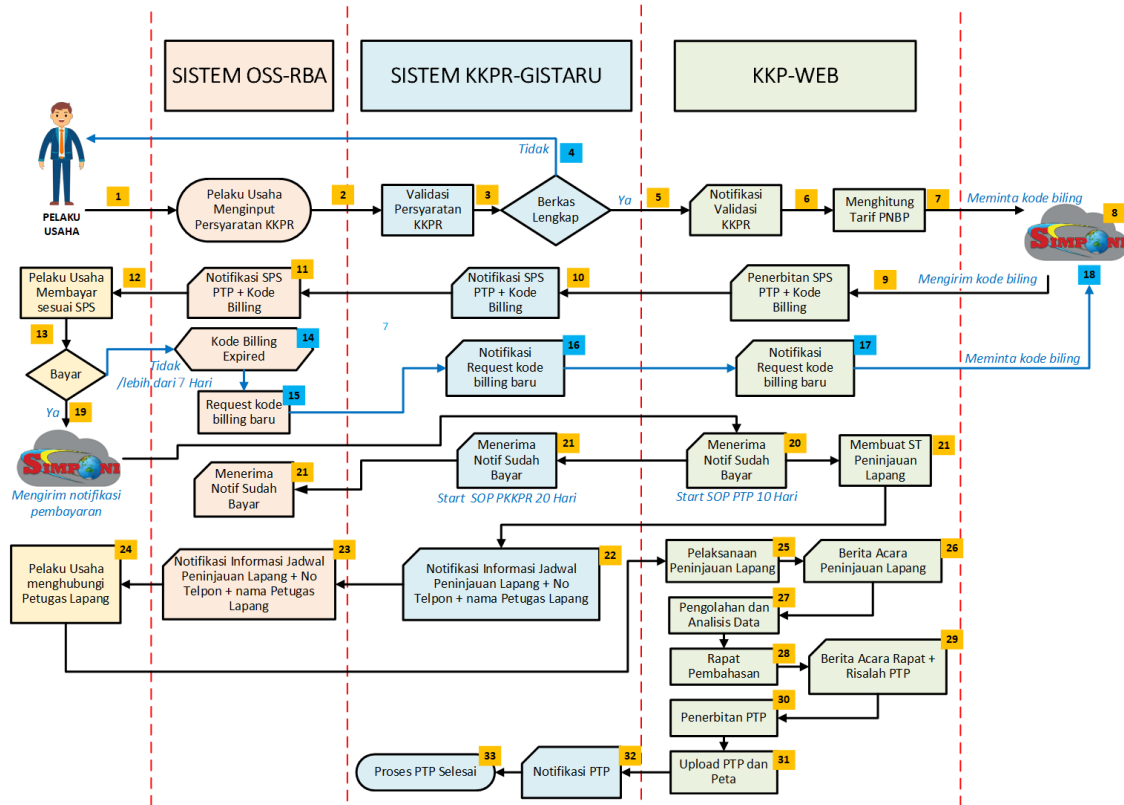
SISTEM OSS-RBA

SISTEM KKPR-GISTARU

KKP-WEB

PELAKU USAHA

1

Pelaku Usaha Menginput Persyaratan KKPR

2

Validasi Persyaratan KKPR

3

Berkas Lengkap

Tidak

4

Ya

5

Notifikasi Validasi KKPR

6

Menghitung Tarif PNBP

7

Meminta kode biling

8

SIMPONI

Pelaku Usaha Membayar sesuai SPS

12

Notifikasi SPS PTP + Kode Billing

11

Notifikasi SPS PTP + Kode Billing

10

Penerbitan SPS PTP + Kode Billing

9

Mengirim kode biling

18

13

Bayar

Tidak /lebih dari 7 Hari

Kode Billing Expired

14

7

Notifikasi Request kode billing baru

16

Notifikasi Request kode billing baru

17

Meminta kode biling

Request kode billing baru

15

Ya

19

SIMPONI

Mengirim notifikasi pembayaran

Menerima Notif Sudah Bayar

21

Menerima Notif Sudah Bayar

21

Start SOP PKKPR 20 Hari

Menerima Notif Sudah Bayar

20

Start SOP PTP 10 Hari

Membuat ST Peninjauan Lapang

21

Pelaku Usaha menghubungi Petugas Lapang

24

Notifikasi Informasi Jadwal Peninjauan Lapang + No Telpon + nama Petugas Lapang

23

Notifikasi Informasi Jadwal Peninjauan Lapang + No Telpon + nama Petugas Lapang

22

Pelaksanaan Peninjauan Lapang

25

Berita Acara Peninjauan Lapang

26

Pengolahan dan Analisis Data

27

Rapat Pembahasan

28

Berita Acara Rapat + Risalah PTP

29

Penerbitan PTP

30

Upload PTP dan Peta

31

Notifikasi PTP

32

Proses PTP Selesai

33